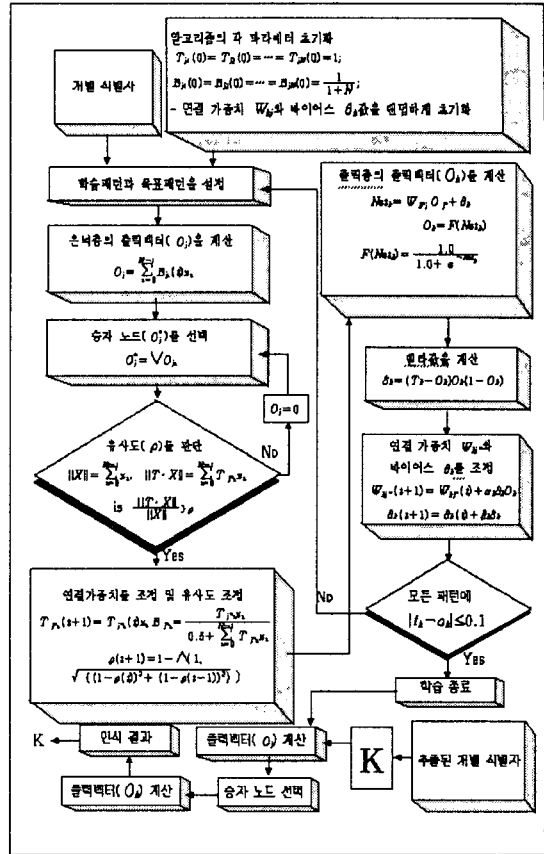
알고리즘의 각 파라메터 초기화

$T_{j1}(0) = T_{j2}(0) = \cdots = T_{jN}(0) = 1;$

$B_{j1}(0) = B_{j2}(0) = \cdots = B_{jN}(0) = \frac{1}{1+N};$

- 연결 가중치 $W_{kj}$와 바이어스 $\theta_k$값을 랜덤하게 초기화

개별 식별자

학습패턴과 목표패턴을 설정

은닉층의 출력벡터($O_j$)를 계산

$O_j = \sum_{i=0}^{N-1} B_{ji}(t) x_i$

승자 노드($O_j^*$)를 선택

$O_j^* = \bigvee O_k$

$O_j = 0$

유사도($\rho$)를 판단

$\|X\| = \sum_{i=0}^{N-1} x_i, \quad \|T \cdot X\| = \sum_{i=0}^{N-1} T_{j^*i} x_i$

is $\frac{\|T \cdot X\|}{\|X\|} > \rho$

No

Yes

출력층의 출력벡터($O_k$)를 계산

$Net_k = W_{kj^*} O_{j^*} + \theta_k$

$O_k = F(Net_k)$

$F(Net_k) = \frac{1.0}{1.0 + e^{-Net_k}}$

오차값을 계산

$\delta_k = (T_k - O_k) O_k (1 - O_k)$

연결 가중치 $W_{kj}$와 바이어스 $\theta_k$를 조정

$W_{kj^*}(t+1) = W_{kj^*}(t) + \alpha \delta_k O_{j^*}$

$\theta_k(t+1) = \theta_k(t) + \beta \delta_k$

연결가중치를 조정 및 유사도 조정

$T_{j^*i}(t+1) = T_{j^*i}(t) x_i, B_{j^*i} = \frac{T_{j^*i} x_i}{0.5 + \sum_{i=0}^{N-1} T_{j^*i} x_i}$

$\rho(t+1) = 1 - \wedge (1, \sqrt{((1-\rho(t))^2 + (1-\rho(t-1))^2)})$

No

모든 패턴에 $|t_k - o_k| \le 0.1$

Yes

학습 종료

K

인식 결과

출력벡터($O_j$) 계산

K

추출된 개별 식별자

출력벡터($O_k$) 계산

승자 노드 선택